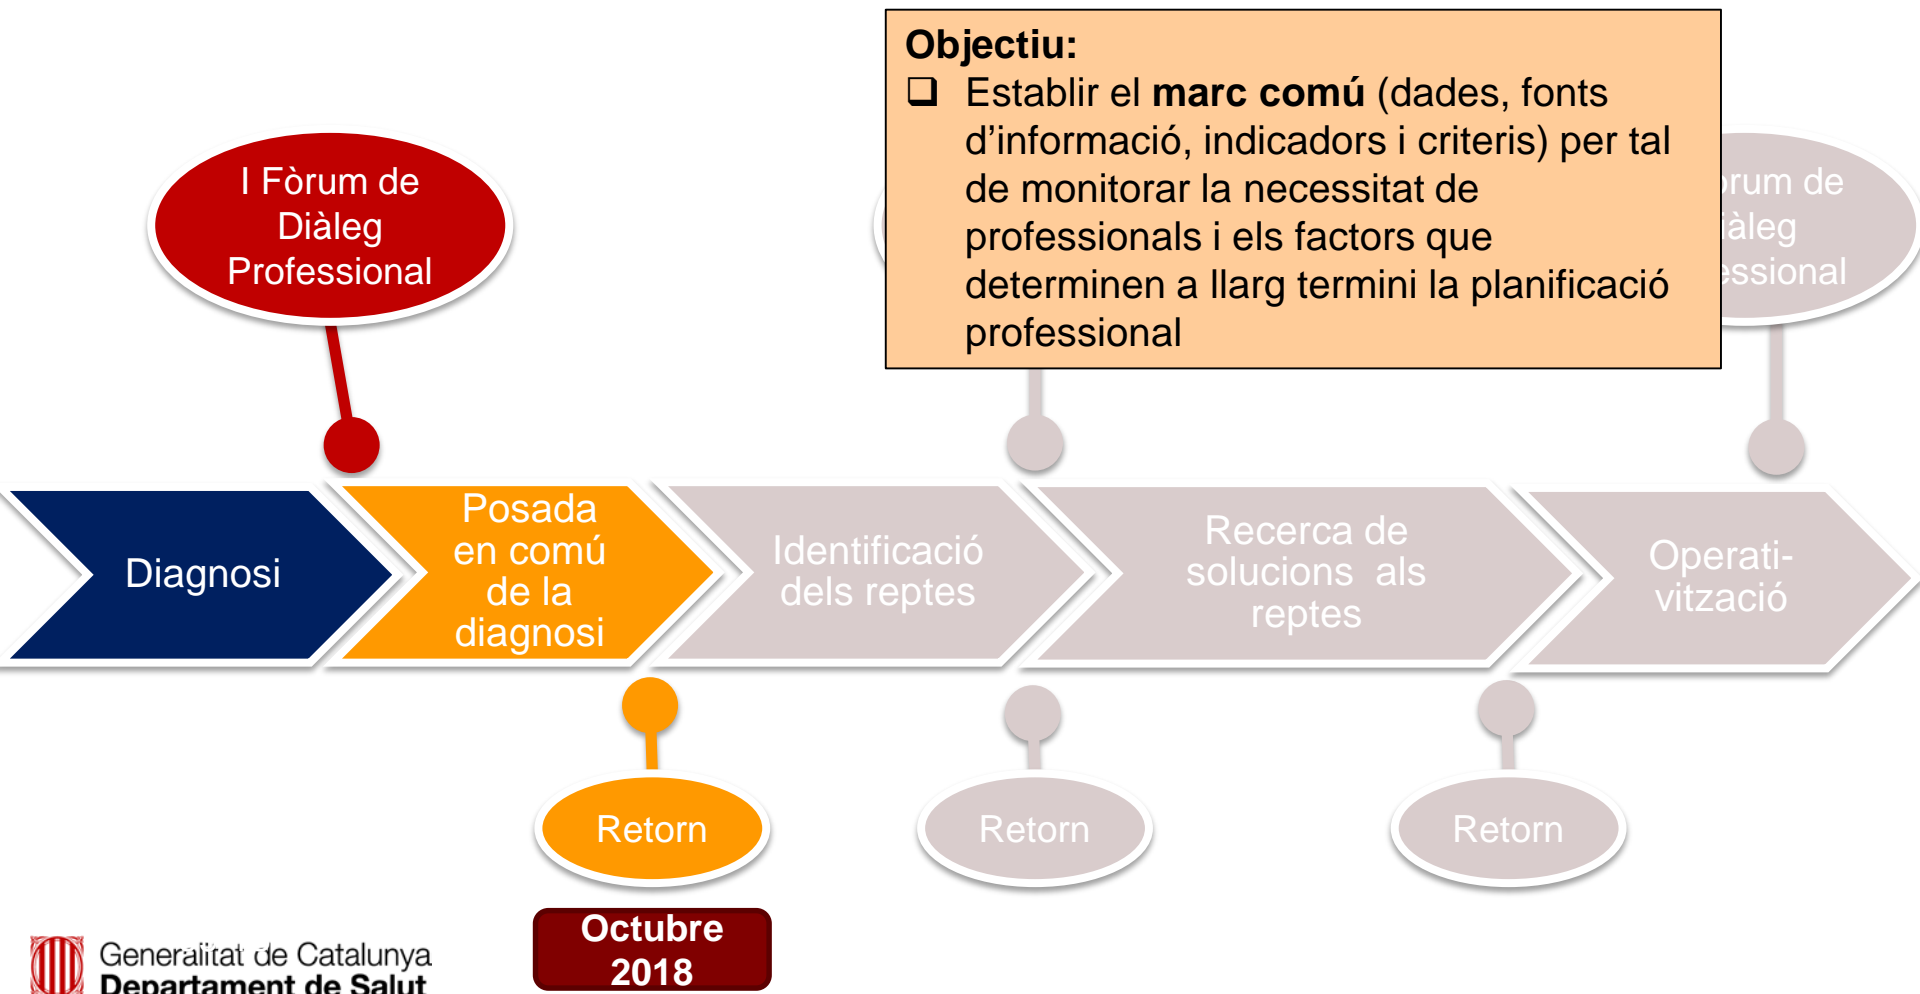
Objectiu:
❑ Establir el **marc comú** (dades, fonts d'informació, indicadors i criteris) per tal de monitorar la necessitat de professionals i els factors que determinen a llarg termini la planificació professional

I Fòrum de Diàleg Professional

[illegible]òrum de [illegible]iàleg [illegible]essional

Diagnosi

Posada en comú de la diagnosi

Identificació dels reptes

Recerca de solucions als reptes

Operativització

Retorn

Retorn

Retorn

Octubre 2018

Generalitat de Catalunya
Departament de Salut